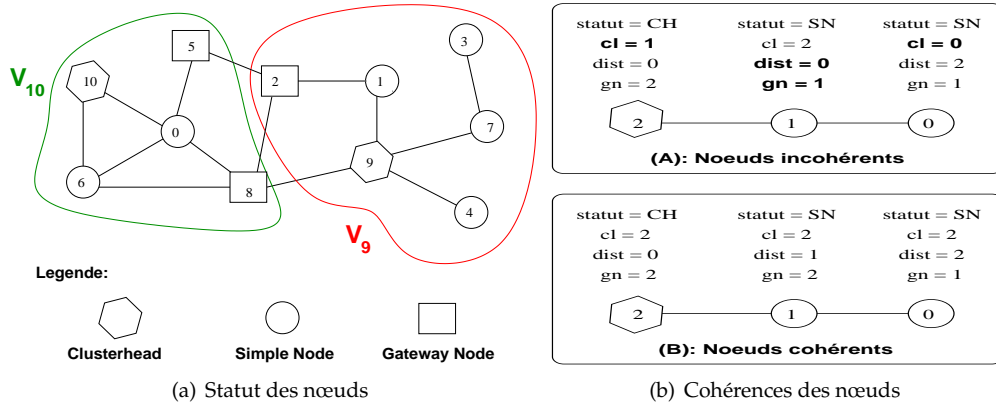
$V_{10}$

5

10

2

1

3

0

7

9

6

8

4

$V_9$

Legende:

Clusterhead

Simple Node

Gateway Node

(a) Statut des nœuds

statut = CH
**cl = 1**
dist = 0
gn = 2

statut = SN
cl = 2
**dist = 0**
**gn = 1**

statut = SN
**cl = 0**
dist = 2
gn = 1

2

1

0

(A): Noeuds incohérents

statut = CH
cl = 2
dist = 0
gn = 2

statut = SN
cl = 2
dist = 1
gn = 2

statut = SN
cl = 2
dist = 2
gn = 1

2

1

0

(B): Noeuds cohérents

(b) Cohérences des nœuds